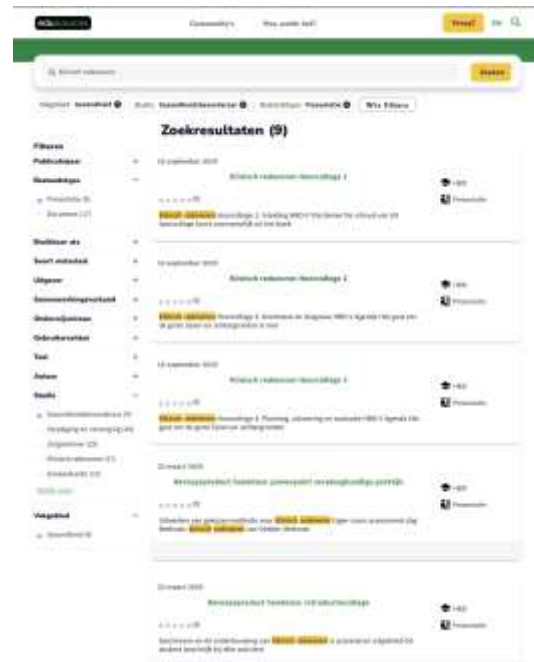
Community's

Vraag?

Zoeken

Wis filters

Zoekresultaten (9)

Filteren

Publicatiejaar

Bestandstype

Beschikbaar als

Soort materiaal

Uitgever

Samenwerkingsverband

Onderwijsniveau

Gebruiksrechten

Taal

Auteur

Studie

Vakgebied

Klinisch redeneren Gezondzorg 1

Klinisch redeneren Gezondzorg 2

Klinisch redeneren Gezondzorg 3

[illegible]

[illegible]